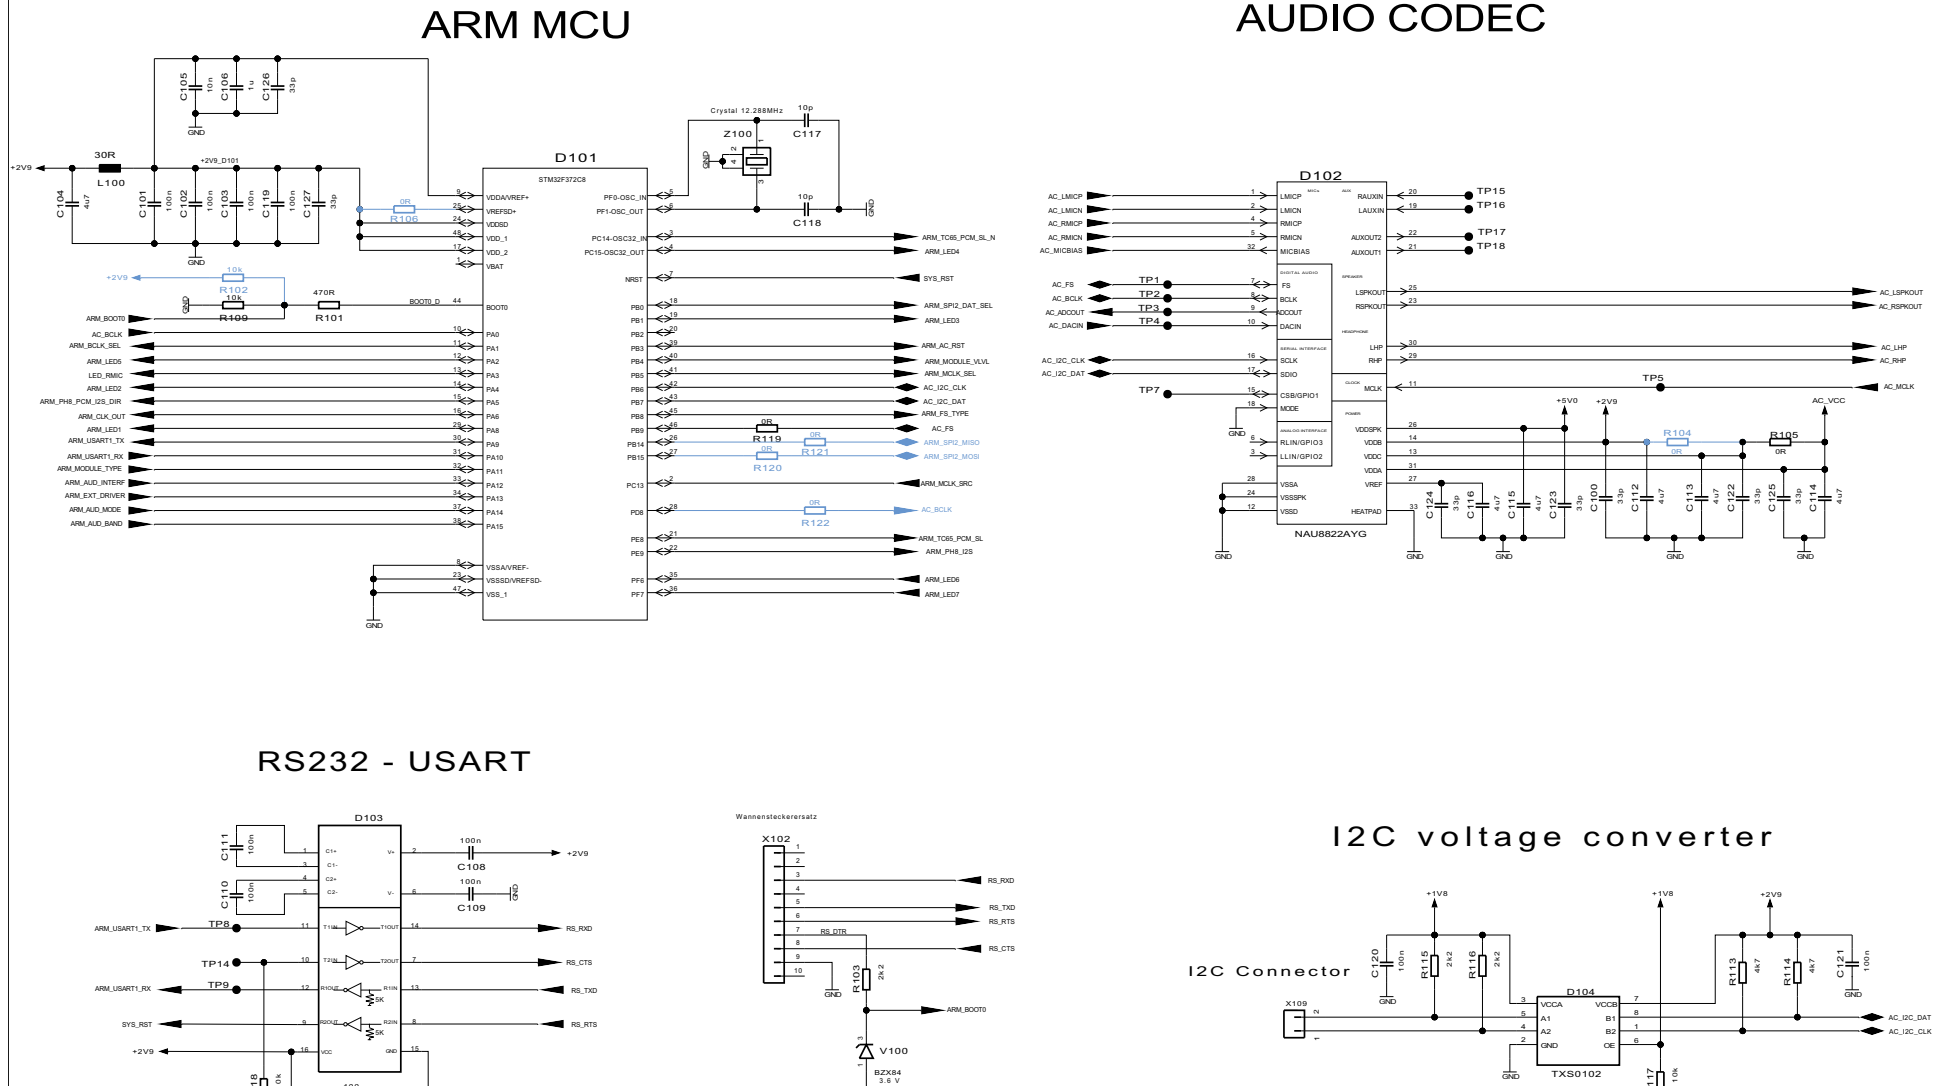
ARM MCU

AUDIO CODEC

C105 10n C106 1u C126 33p
GND

+2V9
30R
L100
+2V9_D101
C104 4u7 C101 100n C102 100n C103 100n C119 100n C127 33p
GND

0R
R106

+2V9
10k
R102
10k
R109
470R
R101
BOOT0_D
GND

D101
STM32F372C8
9 VDDA/VREF+
25 VREFSD+
24 VDDSD
48 VDD_1
17 VDD_2
1 VBAT
44 BOOT0
10 PA0
11 PA1
12 PA2
13 PA3
14 PA4
15 PA5
16 PA6
29 PA8
30 PA9
31 PA10
32 PA11
33 PA12
34 PA13
37 PA14
38 PA15
8 VSSA/VREF-
23 VSSSD/VREFSD-
47 VSS_1
GND

PF0-OSC_IN 5
PF1-OSC_OUT 6
PC14-OSC32_IN 3
PC15-OSC32_OUT 4
NRST 7
PB0 18
PB1 19
PB2 20
PB3 39
PB4 40
PB5 41
PB6 42
PB7 43
PB8 45
PB9 46
PB14 26
PB15 27
PC13 2
PD8 28
PE8 21
PE9 22
PF6 35
PF7 36

ARM_BOOT0
AC_BCLK
ARM_BCLK_SEL
ARM_LED5
LED_RMIC
ARM_LED2
ARM_PH8_PCM_I2S_DIR
ARM_CLK_OUT
ARM_LED1
ARM_USART1_TX
ARM_USART1_RX
ARM_MODULE_TYPE
ARM_AUD_INTERF
ARM_EXT_DRIVER
ARM_AUD_MODE
ARM_AUD_BAND

Crystal 12.288MHz
10p
Z100
C117
GND
10p
C118
GND

ARM_TC65_PCM_SL_N
ARM_LED4
SYS_RST
ARM_SPI2_DAT_SEL
ARM_LED3
ARM_AC_RST
ARM_MODULE_VLVL
ARM_MCLK_SEL
AC_I2C_CLK
AC_I2C_DAT
ARM_FS_TYPE
0R
R119
AC_FS
0R
R121
ARM_SPI2_MISO
0R
R120
ARM_SPI2_MOSI
ARM_MCLK_SRC
0R
R122
AC_BCLK
ARM_TC65_PCM_SL
ARM_PH8_I2S
ARM_LED6
ARM_LED7

D102
AC_LMICP 1 LMICP
AC_LMICN 2 LMICN
AC_RMICP 4 RMICP
AC_RMICN 3 RMICN
AC_MICBIAS 32 MICBIAS
AC_FS TP1 7 FS
AC_BCLK TP2 8 BCLK
AC_ADCOUT TP3 9 ADCOUT
AC_DACIN TP4 10 DACIN
AC_I2C_CLK 16 SCLK
AC_I2C_DAT 17 SDIO
TP7 15 CSB/GPIO1
18 MODE
GND
6 RLIN/GPIO3
3 LLIN/GPIO2
28 VSSA
24 VSSSPK
12 VSSD
GND
MICs
AUX
DIGITAL AUDIO
SERIAL INTERFACE
ANALOG INTERFACE
SPEAKER
HEADPHONE
CLOCK
POWER
RAUXIN 20 TP15
LAUXIN 19 TP16
AUXOUT2 22 TP17
AUXOUT1 21 TP18
LSPKOUT 25 AC_LSPKOUT
RSPKOUT 23 AC_RSPKOUT
LHP 30 AC_LHP
RHP 29 AC_RHP
TP5
MCLK 11 AC_MCLK
VDDSPK 26
VDDB 14
VDDC 13
VDDA 31
VREF 27
HEATPAD 33
NAU8822AYG
GND
+5V0
+2V9
R104
0R
R105
0R
AC_VCC
C124 33p C116 4u7 C115 4u7 C123 33p C100 33p C112 4u7 C113 4u7 C122 33p C125 33p C114 4u7
GND GND GND

RS232 - USART

D103
C111 100n
C110 100n
1 C1+
3 C1-
4 C2+
5 C2-
V+ 2
V- 6
100n
C108
+2V9
100n
C109
GND
ARM_USART1_TX TP8
11 T1IN T1OUT 14 RS_RXD
TP14
10 T2IN T2OUT 7 RS_CTS
ARM_USART1_RX TP9
12 R1OUT 5K R1IN 13 RS_TXD
SYS_RST
9 R2OUT 5K R2IN 8 RS_RTS
+2V9
16 VCC GND 15
18
0k
100

Wannensteckerersatz
X102
1
2
3 RS_RXD
4
5 RS_TXD
6 RS_RTS
7 RS_DTR
8 RS_CTS
9
10
GND
R103 2k2
ARM_BOOT0
V100
BZX84
3.6 V

I2C voltage converter

I2C Connector
X109
2
1
C120 100n
GND
+1V8
R115 2k2
R116 2k2
D104
3 VCCA
5 A1
4 A2
2 GND
VCCB 7
B1 8
B2 1
OE 6
TXS0102
GND
+1V8
117 10k
+2V9
R113 4k7
R114 4k7
C121 100n
GND
AC_I2C_DAT
AC_I2C_CLK